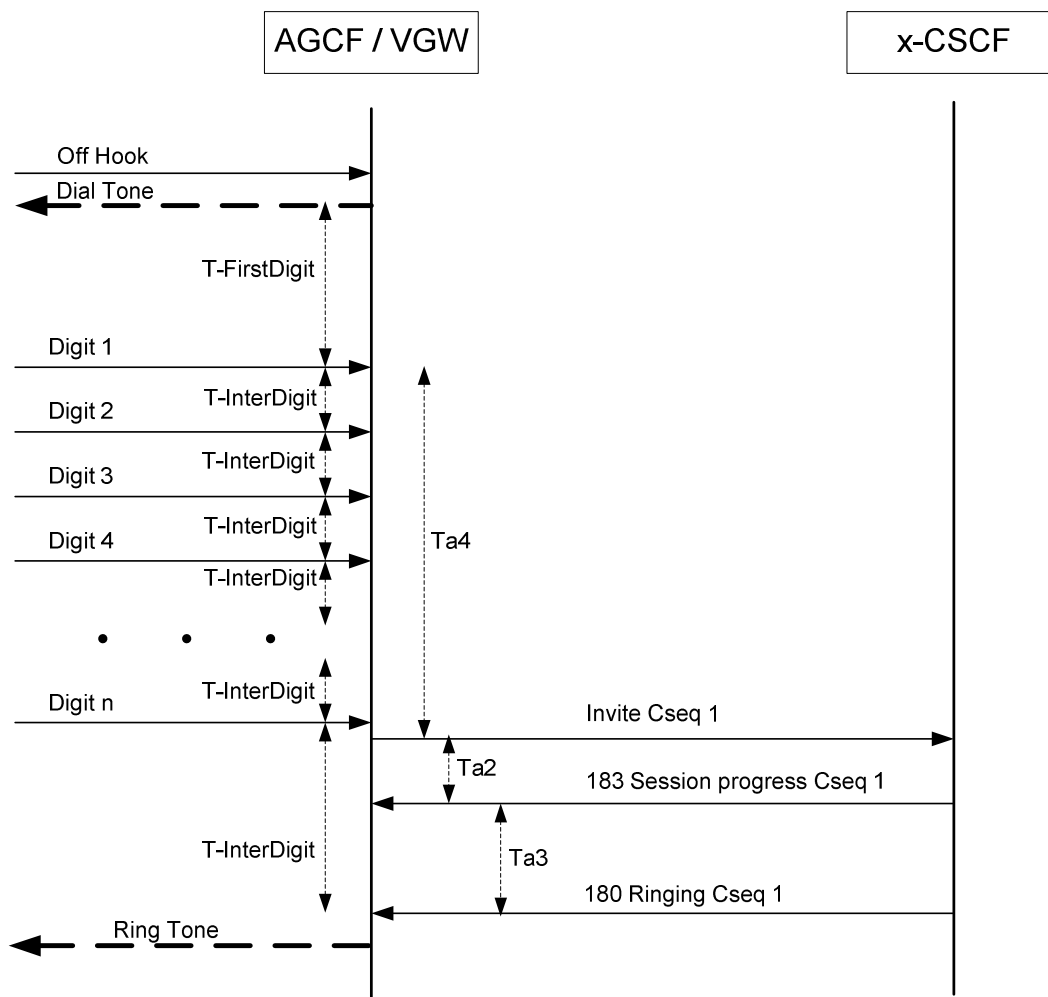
AGCF / VGW

x-CSCF

Off Hook

Dial Tone

T-FirstDigit

Digit 1

T-InterDigit

Digit 2

T-InterDigit

Digit 3

T-InterDigit

Digit 4

T-InterDigit

Ta4

T-InterDigit

Digit n

Invite Cseq 1

Ta2

183 Session progress Cseq 1

T-InterDigit

Ta3

180 Ringing Cseq 1

Ring Tone